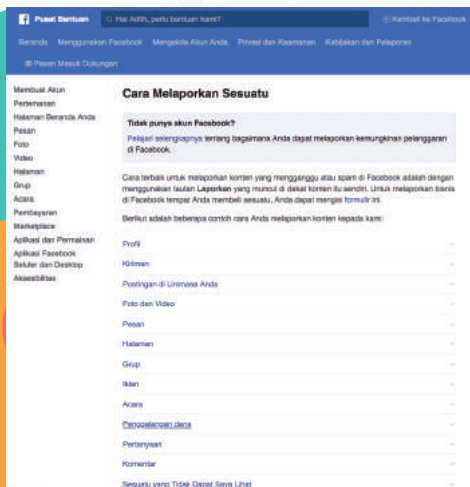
Pusat Bantuan
Hai Adith, perlu bantuan kami?
Kembali ke Facebook

Beranda Menggunakan Facebook Mengelola Akun Anda Privasi dan Keamanan Kebijakan dan Pelaporan

Pesan Masuk Dukungan

Membuat Akun
Pertemanan
Halaman Beranda Anda
Pesan
Foto
Video
Halaman
Grup
Acara
Pembayaran
Marketplace
Aplikasi dan Permainan
Aplikasi Facebook Seluler dan Desktop
Aksesibilitas

Cara Melaporkan Sesuatu

Tidak punya akun Facebook?

Pelajari selengkapnya tentang bagaimana Anda dapat melaporkan kemungkinan pelanggaran di Facebook.

Cara terbaik untuk melaporkan konten yang mengganggu atau spam di Facebook adalah dengan menggunakan tautan Laporkan yang muncul di dekat konten itu sendiri. Untuk melaporkan bisnis di Facebook tempat Anda membeli sesuatu, Anda dapat mengisi formulir ini.

Berikut adalah beberapa contoh cara Anda melaporkan konten kepada kami:

Profil
Kiriman
Postingan di Linimasa Anda
Foto dan Video
Pesan
Halaman
Grup
Iklan
Acara
Penggalangan dana
Pertanyaan
Komentar
Sesuatu yang Tidak Dapat Saya Lihat